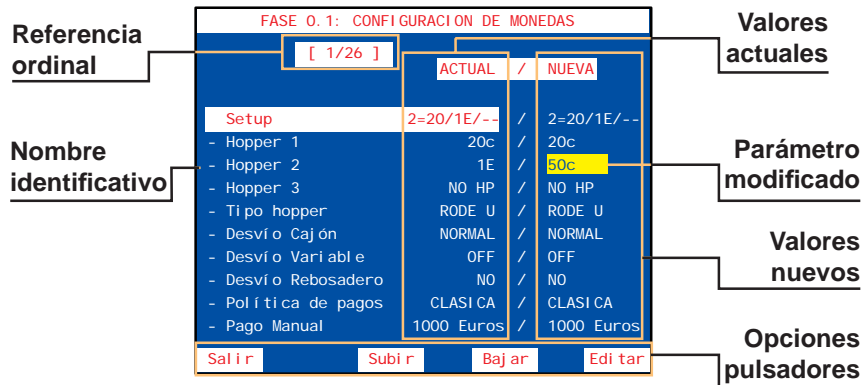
FASE 0.1: CONFIGURACION DE MONEDAS

Referencia ordinal

[ 1/26 ]

Valores actuales

ACTUAL / NUEVA

| | ACTUAL | / | NUEVA |
|---|---|---|---|
| Setup | 2=20/1E/-- | / | 2=20/1E/-- |
| - Hopper 1 | 20c | / | 20c |
| - Hopper 2 | 1E | / | 50c |
| - Hopper 3 | NO HP | / | NO HP |
| - Tipo hopper | RODE U | / | RODE U |
| - Desvío Cajón | NORMAL | / | NORMAL |
| - Desvío Variable | OFF | / | OFF |
| - Desvío Rebosadero | NO | / | NO |
| - Política de pagos | CLASICA | / | CLASICA |
| - Pago Manual | 1000 Euros | / | 1000 Euros |

Nombre identificativo

Parámetro modificado

Valores nuevos

Salir Subir Bajar Editar

Opciones pulsadores